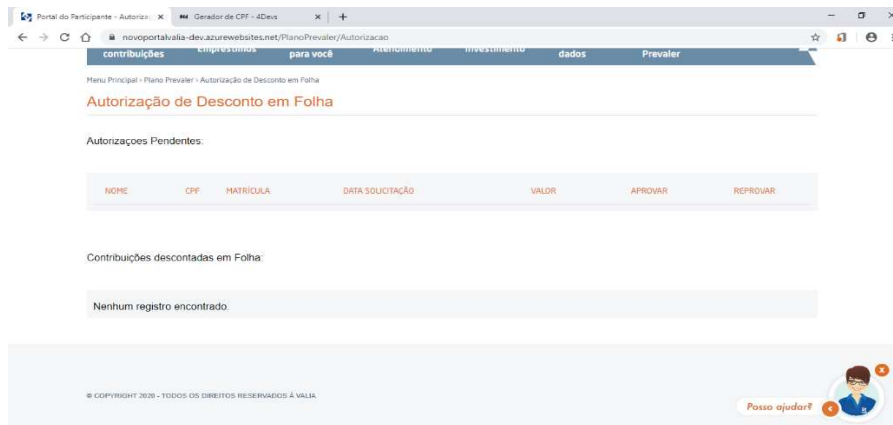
Portal do Participante - Autoriza... × Gerador de CPF - 4Devs × +

novoportalvalia-dev.azurewebsites.net/PlanoPrevaler/Autorizacao

contribuições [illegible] para você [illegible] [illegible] dados Prevaler

Menu Principal › Plano Prevaler › Autorização de Desconto em Folha

Autorização de Desconto em Folha

Autorizaçoes Pendentes:

| NOME | CPF | MATRÍCULA | DATA SOLICITAÇÃO | VALOR | APROVAR | REPROVAR |
|---|---|---|---|---|---|---|

Contribuições descontadas em Folha:

Nenhum registro encontrado.

© COPYRIGHT 2020 - TODOS OS DIREITOS RESERVADOS À VALIA

Posso ajudar?